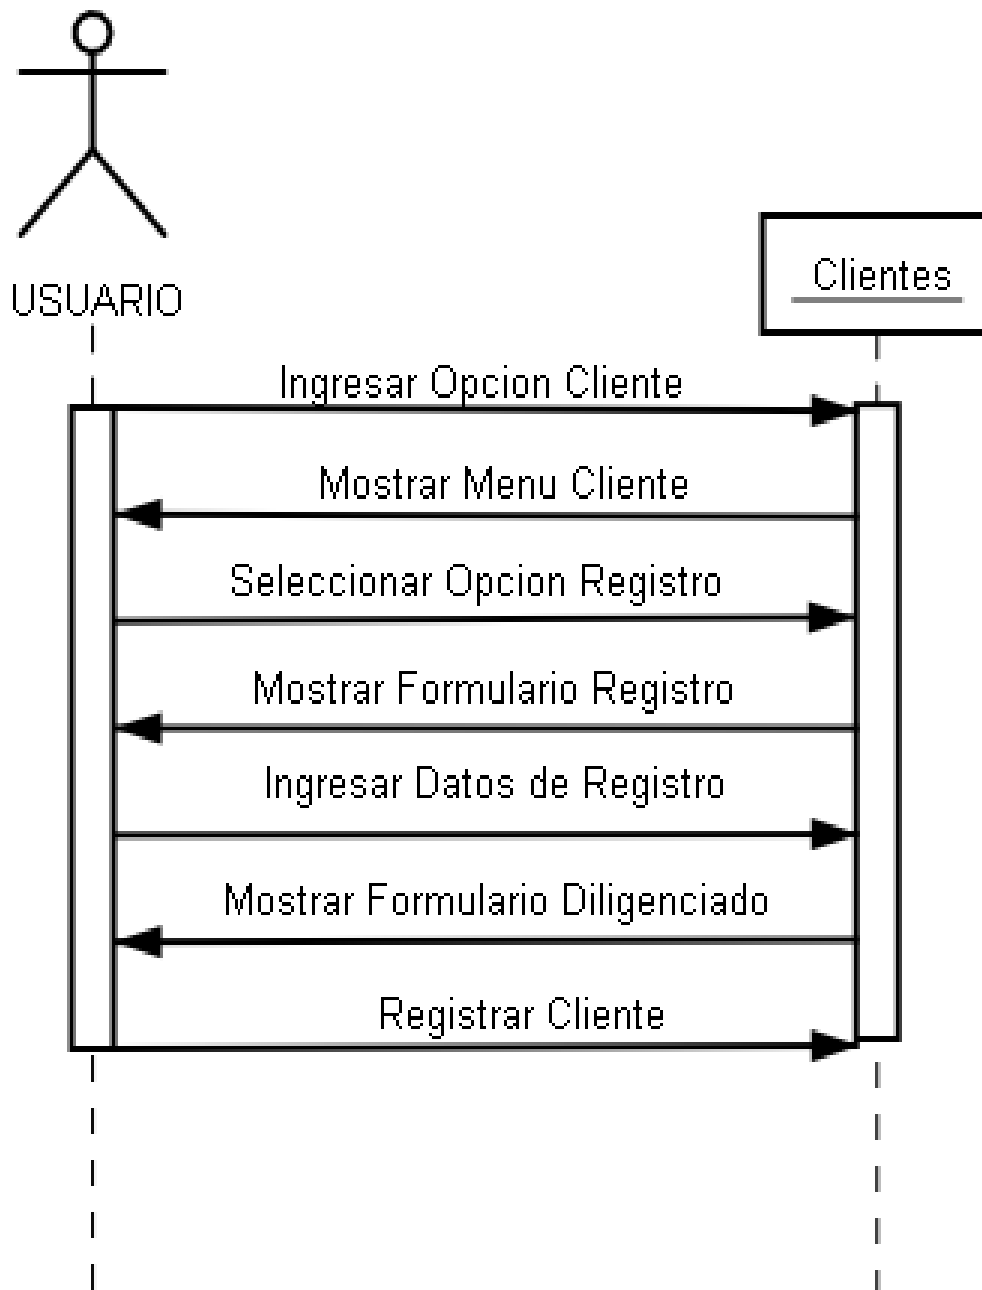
USUARIO

Clientes

Ingresar Opcion Cliente

Mostrar Menu Cliente

Seleccionar Opcion Registro

Mostrar Formulario Registro

Ingresar Datos de Registro

Mostrar Formulario Diligenciado

Registrar Cliente